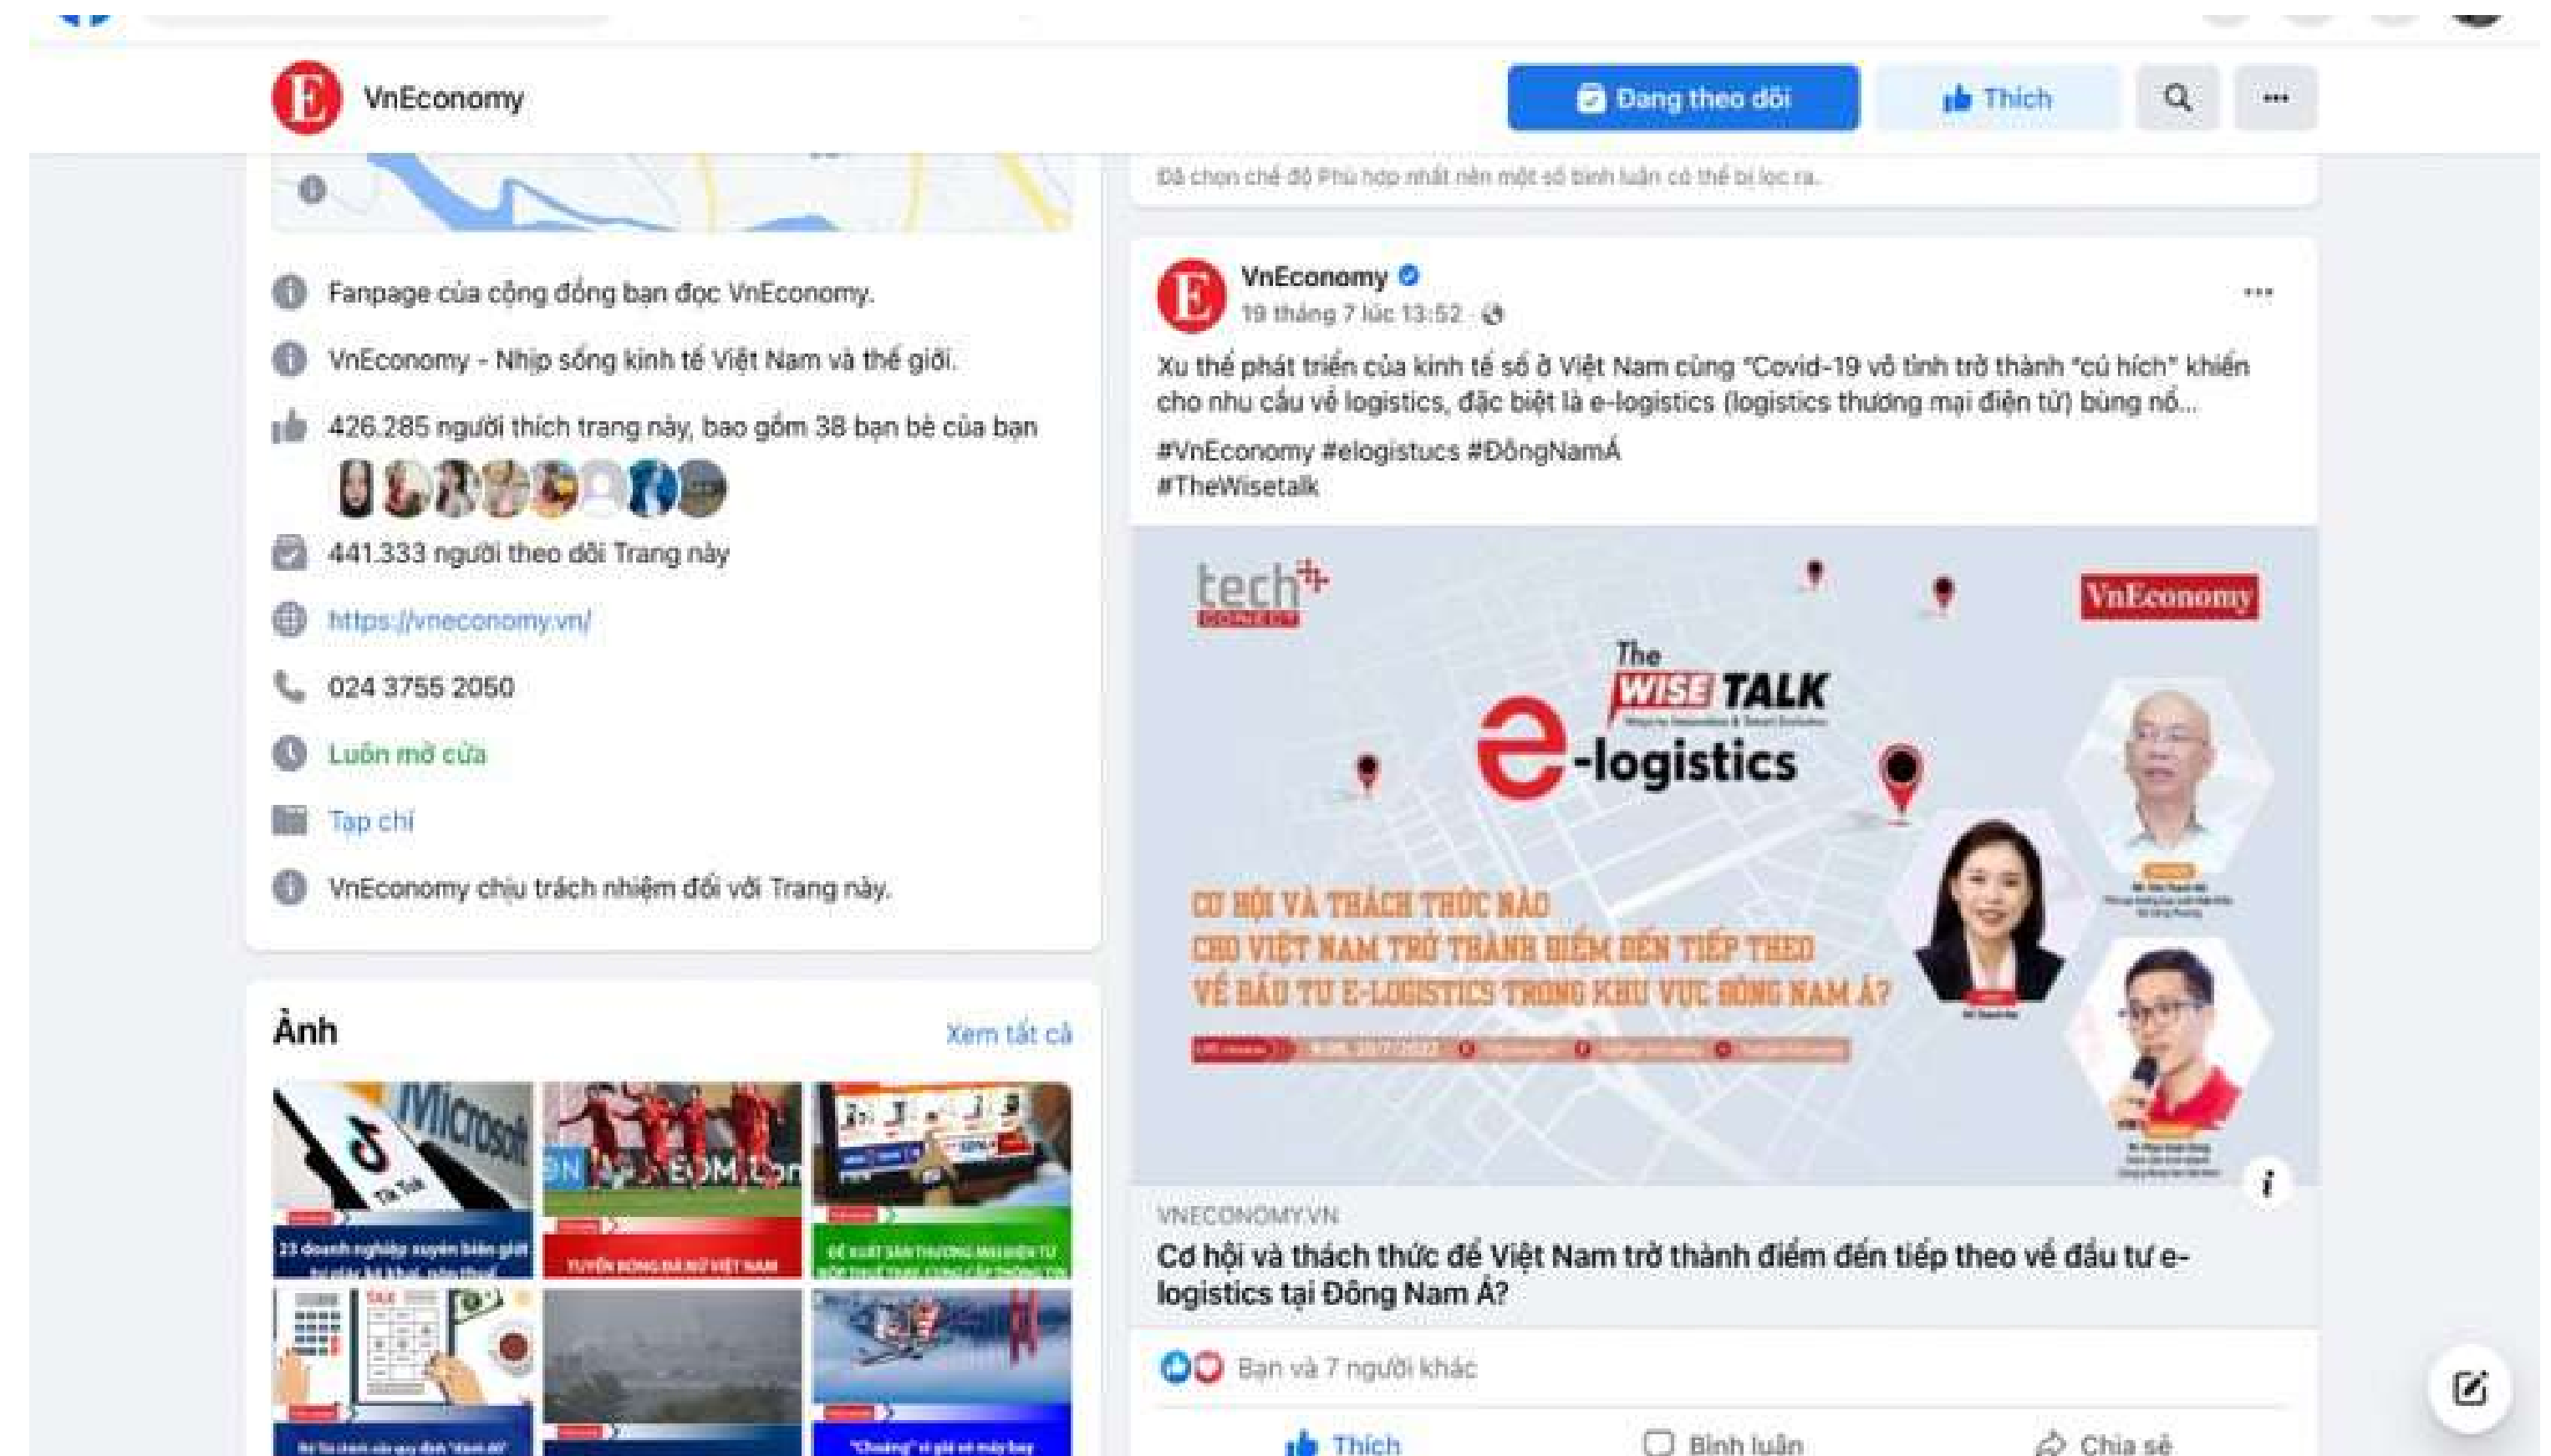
VnEconomy

Đang theo dõi

Thích

Đã chọn chế độ Phù hợp nhất nên một số bình luận có thể bị lọc ra.

Fanpage của cộng đồng bạn đọc VnEconomy.

VnEconomy - Nhịp sống kinh tế Việt Nam và thế giới.

426.285 người thích trang này, bao gồm 38 bạn bè của bạn

441.333 người theo dõi Trang này

https://vneconomy.vn/

024 3755 2050

Luôn mở cửa

Tạp chí

VnEconomy chịu trách nhiệm đối với Trang này.

Ảnh

Xem tất cả

23 doanh nghiệp xuyên biên giới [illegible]

TUYỂN BÓNG ĐÁ NỮ VIỆT NAM

ĐỀ XUẤT SÀN THƯƠNG MẠI ĐIỆN TỬ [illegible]

"Choáng" vì giá vé máy bay

VnEconomy
19 tháng 7 lúc 13:52

Xu thế phát triển của kinh tế số ở Việt Nam cùng "Covid-19 vô tình trở thành "cú hích" khiến cho nhu cầu về logistics, đặc biệt là e-logistics (logistics thương mại điện tử) bùng nổ...
#VnEconomy #elogistucs #ĐôngNamÁ
#TheWisetalk

tech CONECT

VnEconomy

The WISE TALK

e-logistics

CƠ HỘI VÀ THÁCH THỨC NÀO CHO VIỆT NAM TRỞ THÀNH ĐIỂM ĐẾN TIẾP THEO VỀ ĐẦU TƯ E-LOGISTICS TRONG KHU VỰC ĐÔNG NAM Á?

VNECONOMY.VN
Cơ hội và thách thức để Việt Nam trở thành điểm đến tiếp theo về đầu tư e-logistics tại Đông Nam Á?

Bạn và 7 người khác

Thích

Bình luận

Chia sẻ